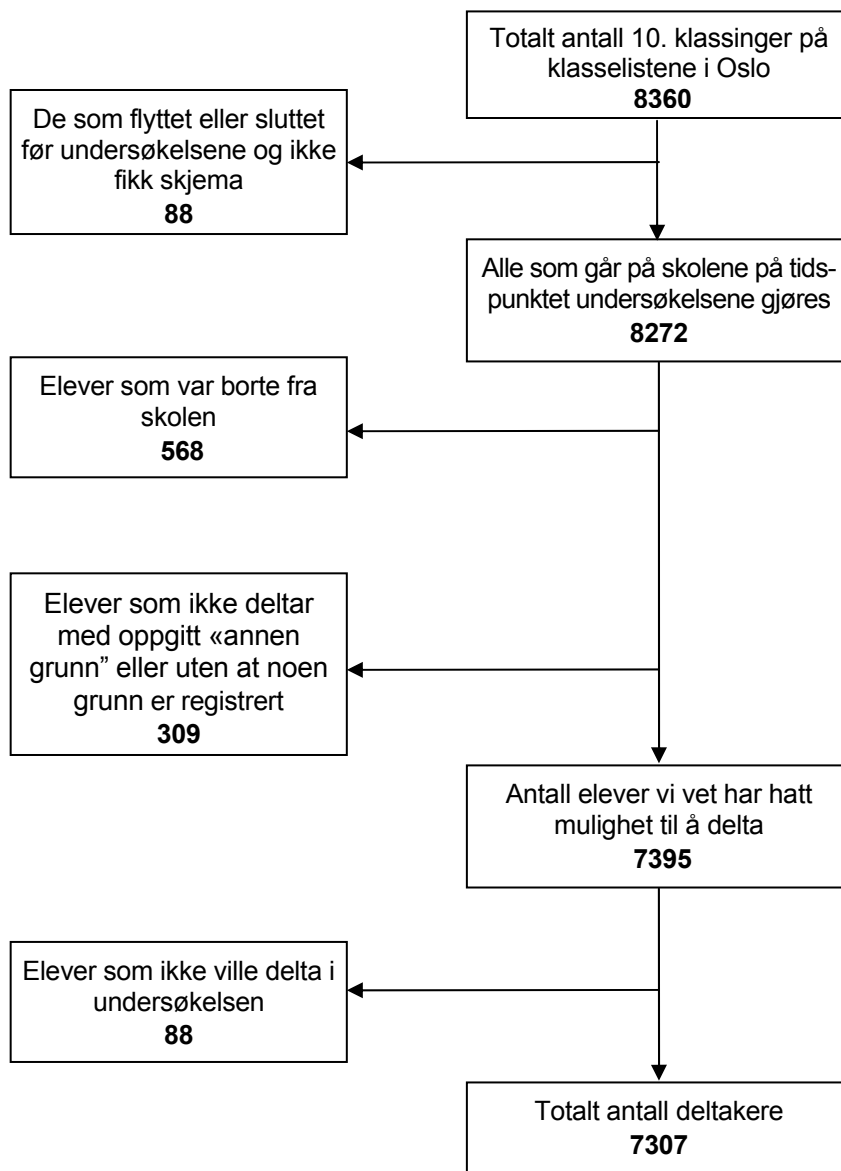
Totalt antall 10. klassinger på klasselistene i Oslo
**8360**

De som flyttet eller sluttet før undersøkelsene og ikke fikk skjema
**88**

Alle som går på skolene på tidspunktet undersøkelsene gjøres
**8272**

Elever som var borte fra skolen
**568**

Elever som ikke deltar med oppgitt «annen grunn" eller uten at noen grunn er registrert
**309**

Antall elever vi vet har hatt mulighet til å delta
**7395**

Elever som ikke ville delta i undersøkelsen
**88**

Totalt antall deltakere
**7307**